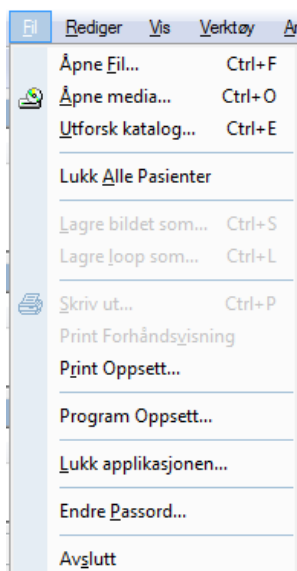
Fil Rediger Vis Verktøy A

Åpne Fil... Ctrl+F
Åpne media... Ctrl+O
Utforsk katalog... Ctrl+E

Lukk Alle Pasienter

Lagre bildet som... Ctrl+S
Lagre loop som... Ctrl+L

Skriv ut... Ctrl+P
Print Forhåndsvisning
Print Oppsett...

Program Oppsett...

Lukk applikasjonen...

Endre Passord...

Avslutt